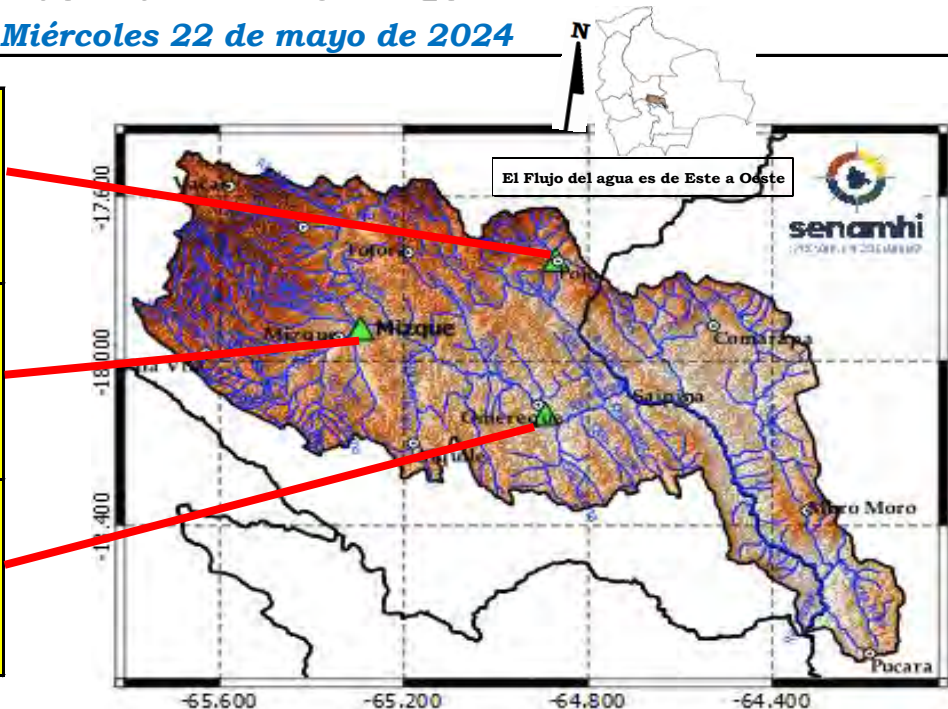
Miércoles 22 de mayo de 2024

N

El Flujo del agua es de Este a Oeste

senamhi

-17.600

-18.000

-18.400

Vacas

Pocona

Pojo

Mizque

Mizque

Comarapa

Omereque

Saipina

Aiquile

Moro Moro

Pucara

-65.600

-65.200

-64.800

-64.400